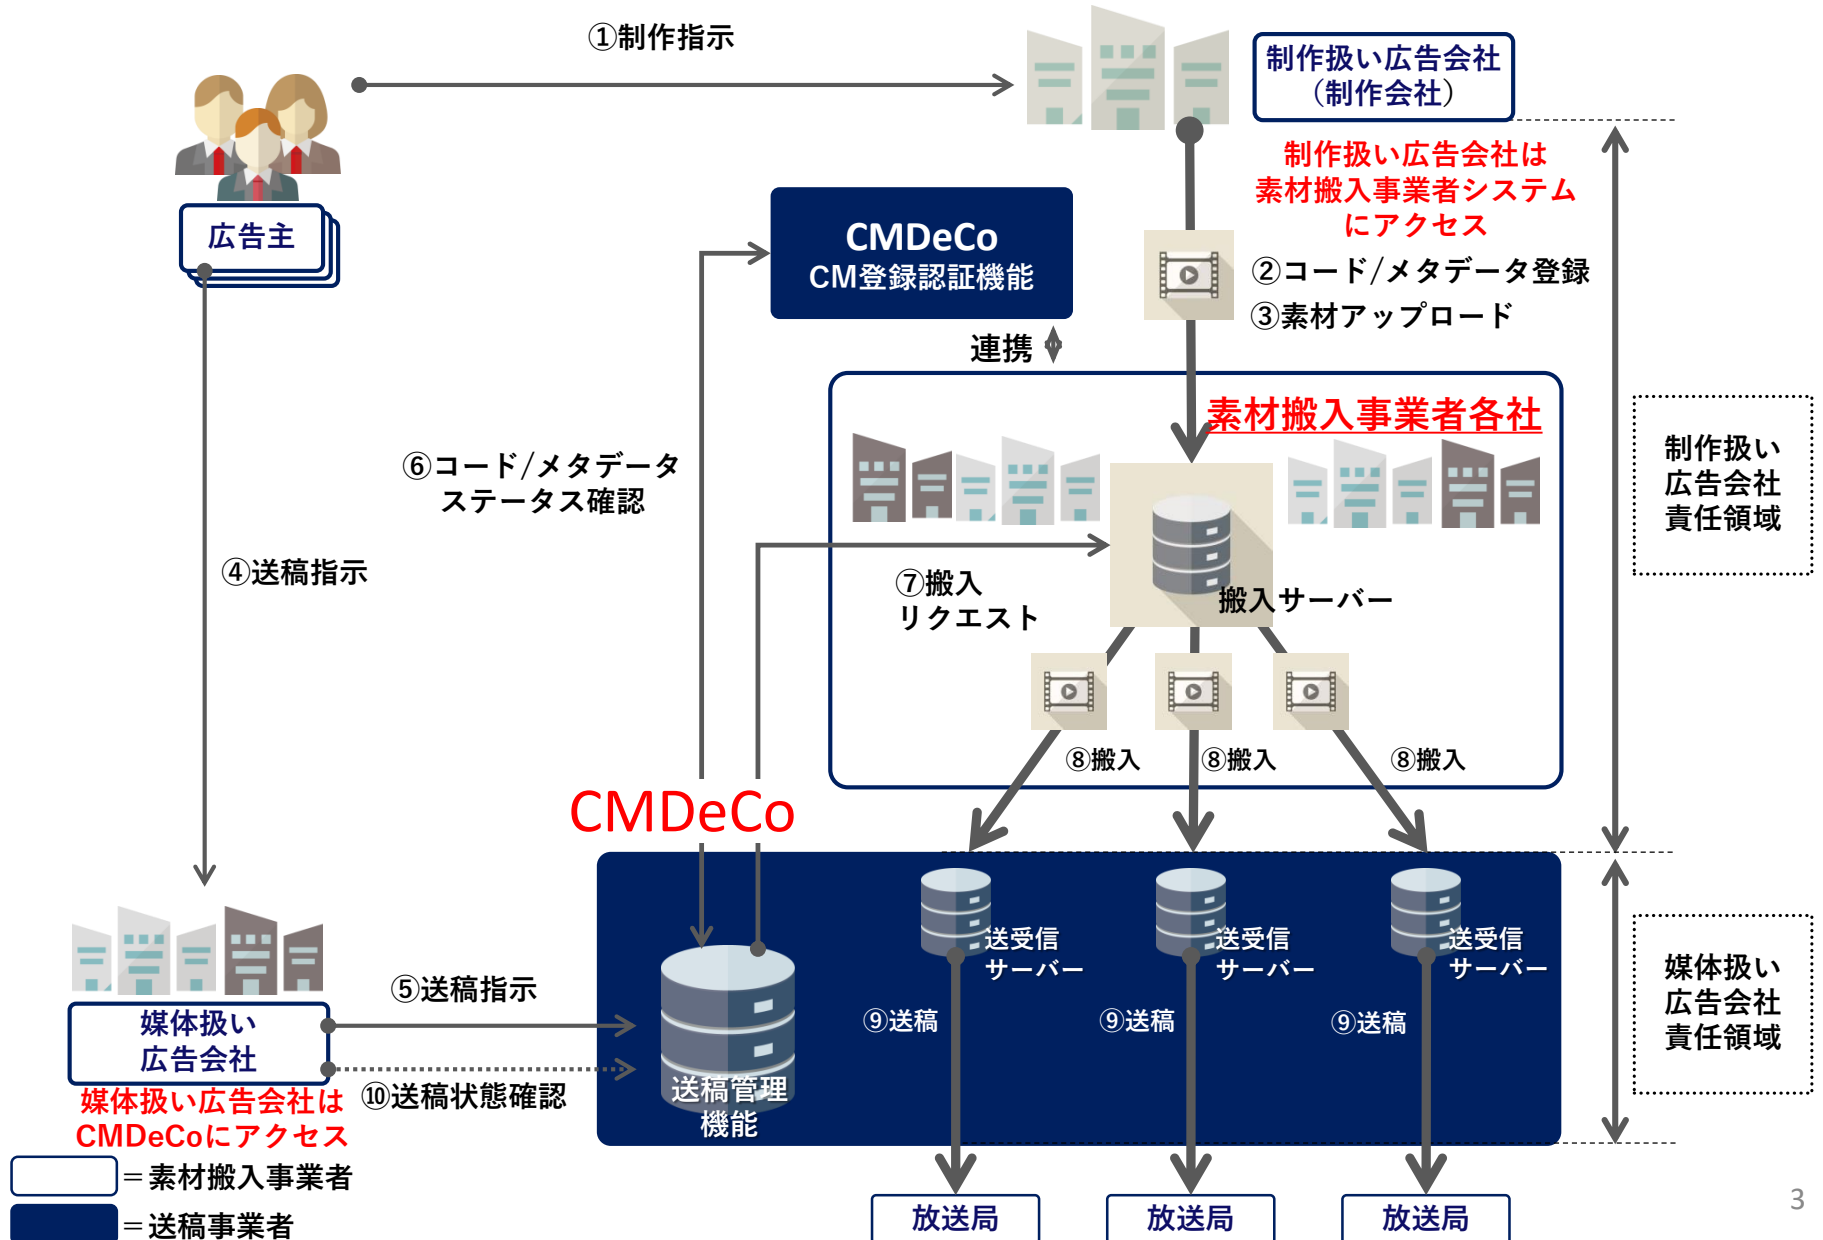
①制作指示

制作扱い広告会社
（制作会社）

広告主

制作扱い広告会社は
素材搬入事業者システム
にアクセス

CMDeCo
CM登録認証機能

②コード/メタデータ登録
③素材アップロード

連携

素材搬入事業者各社

⑥コード/メタデータ
ステータス確認

制作扱い
広告会社
責任領域

④送稿指示

⑦搬入
リクエスト

搬入サーバー

⑧搬入
⑧搬入
⑧搬入

CMDeCo

送受信
サーバー

送受信
サーバー

送受信
サーバー

⑤送稿指示

⑨送稿
⑨送稿
⑨送稿

媒体扱い
広告会社
責任領域

媒体扱い
広告会社

媒体扱い広告会社は
CMDeCoにアクセス

⑩送稿状態確認

送稿管理
機能

＝素材搬入事業者
＝送稿事業者

放送局
放送局
放送局

3